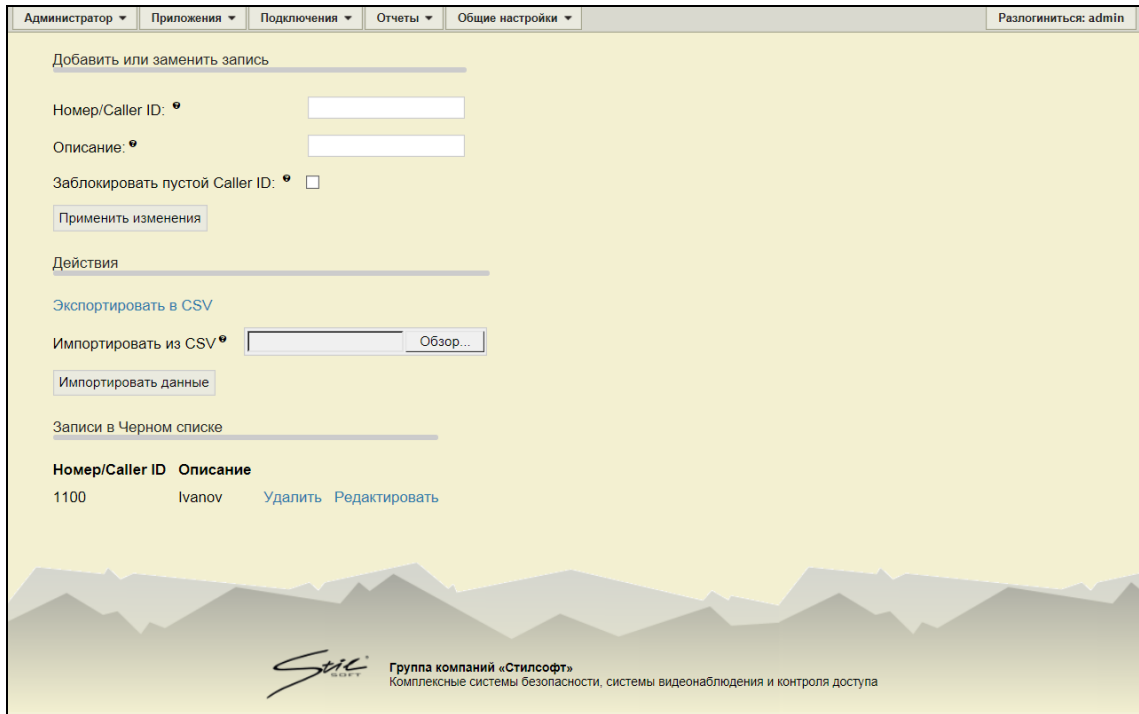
Администратор ▾ Приложения ▾ Подключения ▾ Отчеты ▾ Общие настройки ▾ Разлогиниться: admin

Добавить или заменить запись

Номер/Caller ID:

Описание:

Заблокировать пустой Caller ID:

Применить изменения

Действия

Экспортировать в CSV

Импортировать из CSV Обзор...

Импортировать данные

Записи в Черном списке

| Номер/Caller ID | Описание | | |
|---|---|---|---|
| 1100 | Ivanov | Удалить | Редактировать |

Stil SOFT

Группа компаний «Стилсофт»
Комплексные системы безопасности, системы видеонаблюдения и контроля доступа